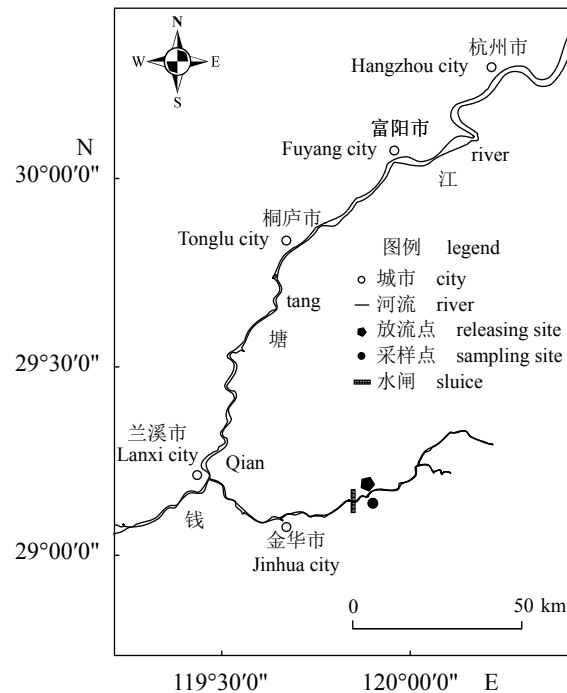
N
W
E
S

杭州市
Hangzhou city

富阳市
Fuyang city

river
江

N
30°00′0″

桐庐市
Tonglu city

图例 legend
城市 city
河流 river
放流点 releasing site
采样点 sampling site
水闸 sluice

tang
塘

29°30′0″

兰溪市
Lanxi city
Qian
钱

29°00′0″

金华市
Jinhua city

0
50 km

119°30′0″
120°00′0″
E